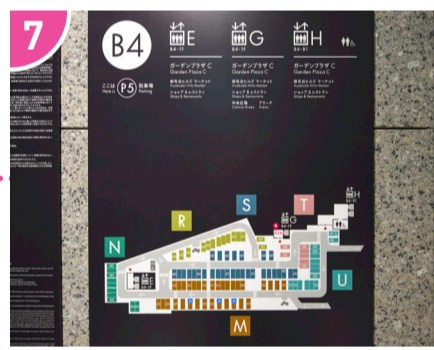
7

B4

ここは Here is P5 駐車場 Parking

E
B4-1F
ガーデンプラザ C
Garden Plaza C
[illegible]
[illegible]
ショップ＆レストラン
Shops & Restaurants

G
B4-1F
ガーデンプラザ C
Garden Plaza C
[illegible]
ショップ＆レストラン
Shops & Restaurants
中央広場 プラーナ
Central Green Plaza

H
B4-B1
ガーデンプラザ C
Garden Plaza C
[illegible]
ショップ＆レストラン
Shops & Restaurants

S
T
R
N
U
M
G
H